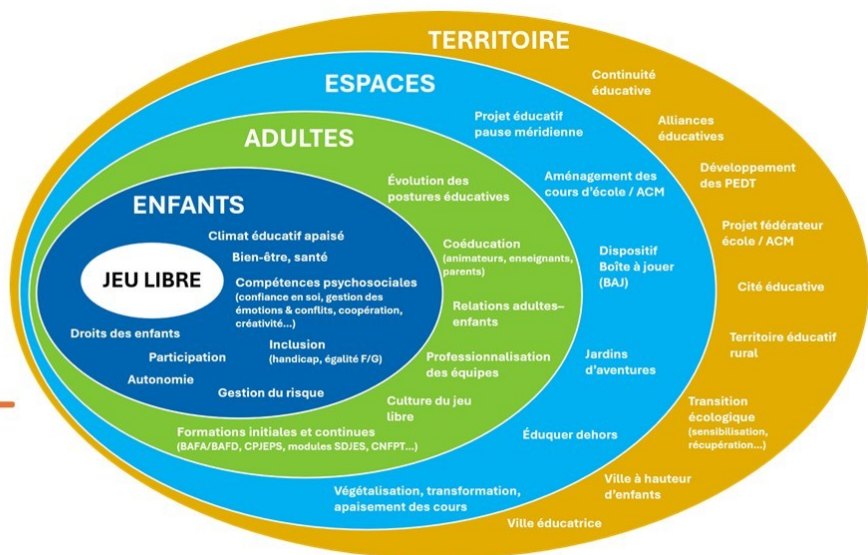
TERRITOIRE

ESPACES

ADULTES

ENFANTS

JEU LIBRE

Climat éducatif apaisé

Bien-être, santé

Compétences psychosociales (confiance en soi, gestion des émotions & conflits, coopération, créativité...)

Droits des enfants

Inclusion (handicap, égalité F/G)

Participation

Autonomie

Gestion du risque

Évolution des postures éducatives

Coéducation (animateurs, enseignants, parents)

Relations adultes-enfants

Professionnalisation des équipes

Culture du jeu libre

Formations initiales et continues (BAFA/BAFD, CPJEPS, modules SDJES, CNFPT...)

Projet éducatif pause méridienne

Aménagement des cours d'école / ACM

Dispositif Boîte à jouer (BAJ)

Jardins d'aventures

Éduquer dehors

Végétalisation, transformation, apaisement des cours

Continuité éducative

Alliances éducatives

Développement des PEDT

Projet fédérateur école / ACM

Cité éducative

Territoire éducatif rural

Transition écologique (sensibilisation, récupération...)

Ville à hauteur d'enfants

Ville éducatrice